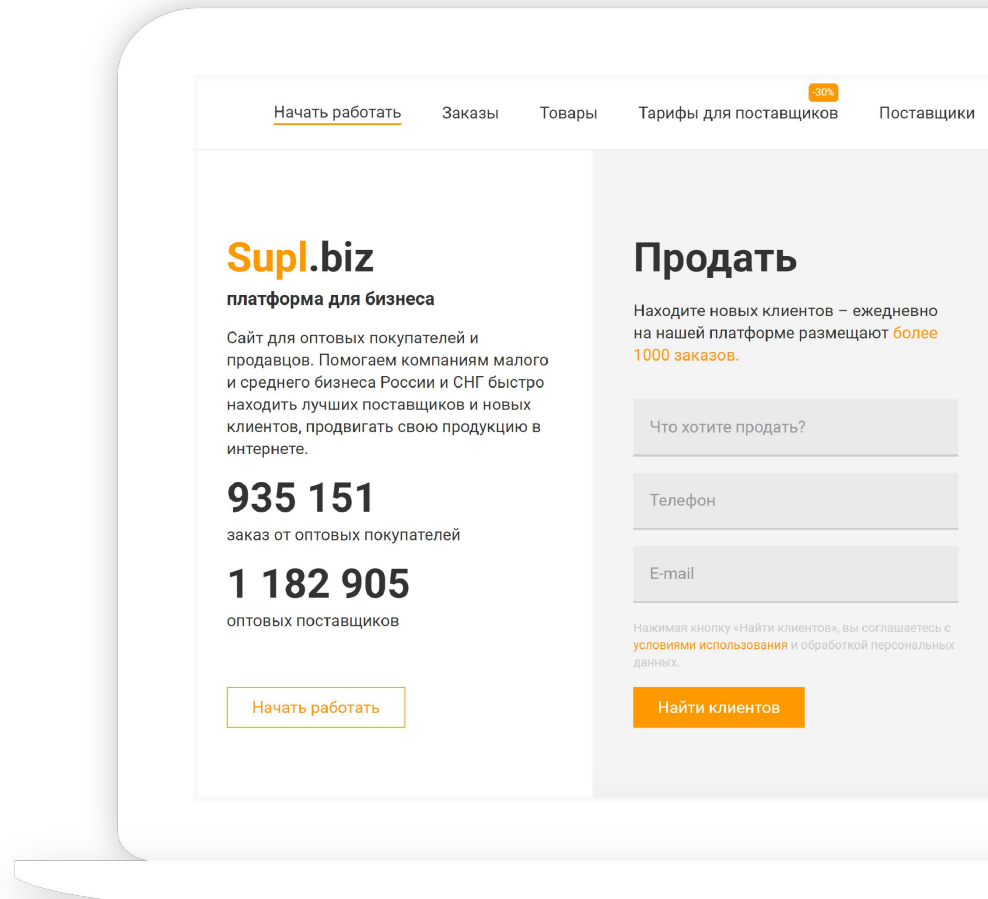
Начать работать Заказы Товары -30% Тарифы для поставщиков Поставщики

Supl.biz

платформа для бизнеса

Сайт для оптовых покупателей и продавцов. Помогаем компаниям малого и среднего бизнеса России и СНГ быстро находить лучших поставщиков и новых клиентов, продвигать свою продукцию в интернете.

935 151

заказ от оптовых покупателей

1 182 905

оптовых поставщиков

Начать работать

Продать

Находите новых клиентов – ежедневно на нашей платформе размещают более 1000 заказов.

Что хотите продать?

Телефон

E-mail

Нажимая кнопку «Найти клиентов», вы соглашаетесь с условиями использования и обработкой персональных данных.

Найти клиентов